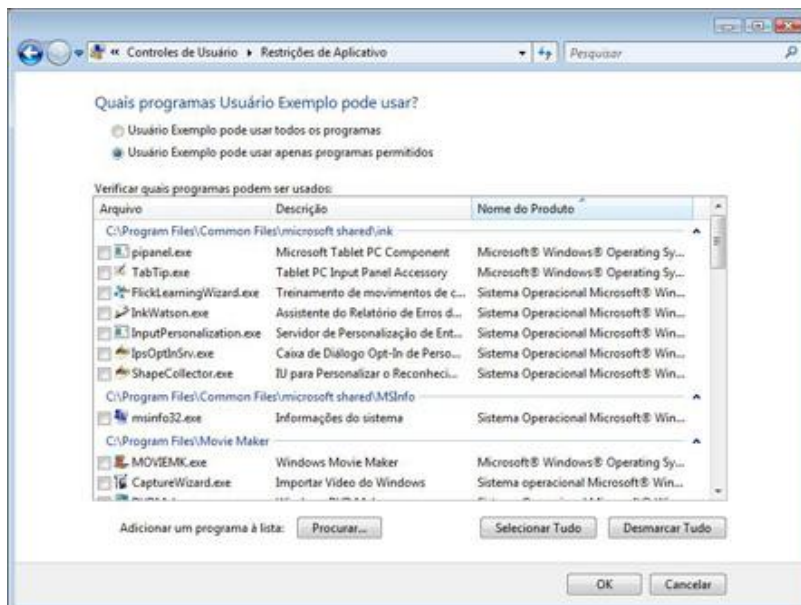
« Controles de Usuário ▸ Restrições de Aplicativo

Pesquisar

Quais programas Usuário Exemplo pode usar?

Usuário Exemplo pode usar todos os programas

Usuário Exemplo pode usar apenas programas permitidos

Verificar quais programas podem ser usados:

| Arquivo | Descrição | Nome do Produto |
|---|---|---|
| C:\Program Files\Common Files\microsoft shared\ink | | |
| pipanel.exe | Microsoft Tablet PC Component | Microsoft® Windows® Operating Sy... |
| TabTip.exe | Tablet PC Input Panel Accessory | Microsoft® Windows® Operating Sy... |
| FlickLearningWizard.exe | Treinamento de movimentos de c... | Sistema Operacional Microsoft® Win... |
| InkWatson.exe | Assistente do Relatório de Erros d... | Sistema Operacional Microsoft® Win... |
| InputPersonalization.exe | Servidor de Personalização de Ent... | Sistema Operacional Microsoft® Win... |
| IpsOptInSrv.exe | Caixa de Diálogo Opt-In de Perso... | Sistema Operacional Microsoft® Win... |
| ShapeCollector.exe | IU para Personalizar o Reconheci... | Sistema Operacional Microsoft® Win... |
| C:\Program Files\Common Files\microsoft shared\MSInfo | | |
| msinfo32.exe | Informações do sistema | Sistema Operacional Microsoft® Win... |
| C:\Program Files\Movie Maker | | |
| MOVIEMK.exe | Windows Movie Maker | Microsoft® Windows® Operating Sy... |
| CaptureWizard.exe | Importar Vídeo do Windows | Sistema operacional Microsoft® Win... |

Adicionar um programa à lista: Procurar...

Selecionar Tudo

Desmarcar Tudo

OK

Cancelar